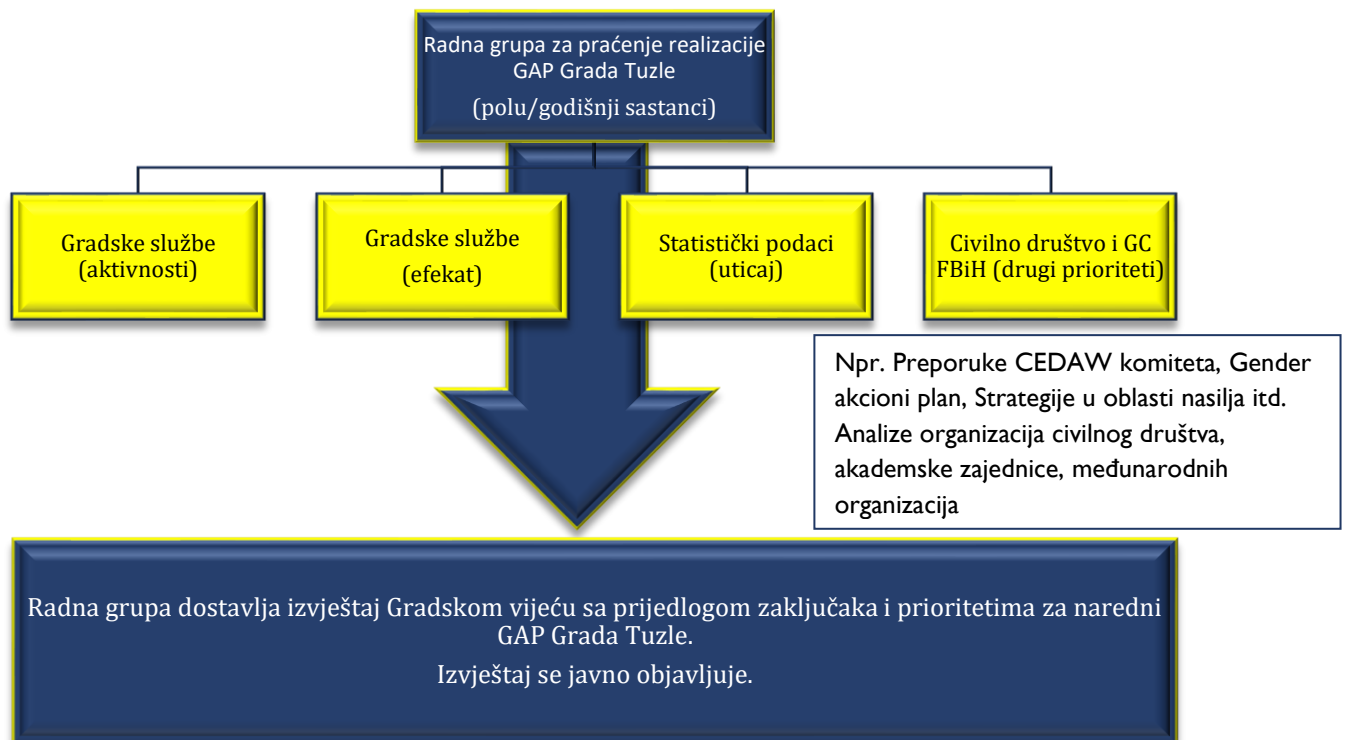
Radna grupa za praćenje realizacije GAP Grada Tuzle

(polu/godišnji sastanci)

Gradske službe (aktivnosti)

Gradske službe (efekat)

Statistički podaci (uticaj)

Civilno društvo i GC FBiH (drugi prioriteti)

Npr. Preporuke CEDAW komiteta, Gender akcioni plan, Strategije u oblasti nasilja itd. Analize organizacija civilnog društva, akademske zajednice, međunarodnih organizacija

Radna grupa dostavlja izvještaj Gradskom vijeću sa prijedlogom zaključaka i prioritetima za naredni GAP Grada Tuzle.

Izvještaj se javno objavljuje.